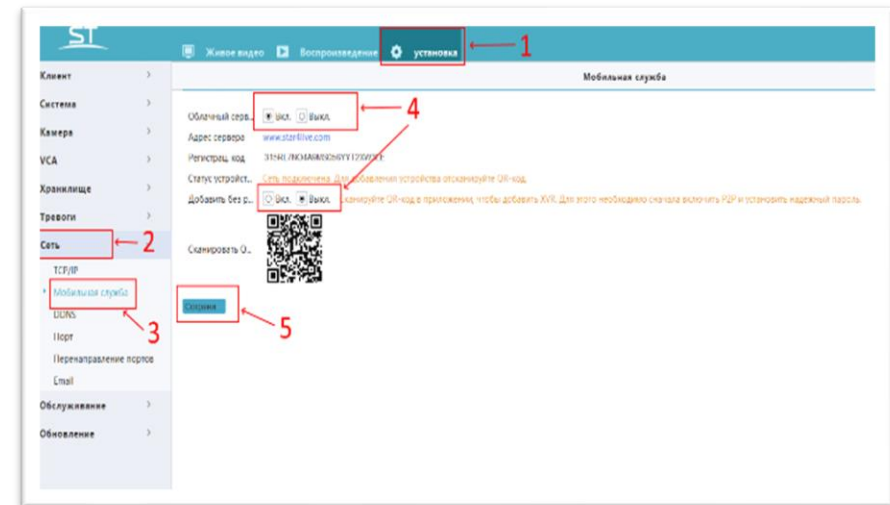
ST

Живое видео Воспроизведение установка 1

Клиент
Система
Камера
VCA
Хранилище
Тревоги
Сеть 2
TCP/IP
Мобильная служба 3
DDNS
Порт
Перенаправление портов
Email
Обслуживание
Обновление

Мобильная служба

Облачный серв... Вкл. Выкл. 4
Адрес сервера www.starlilive.com
Регистрац. код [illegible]
Статус устройст... Сеть подключена. Для добавления устройства отсканируйте QR-код.
Добавить без р... Вкл. Выкл. ...канируйте QR-код в приложении, чтобы добавить XVR. Для этого необходимо сначала включить P2P и установить надежный пароль.
Сканировать O...

Сохран. 5